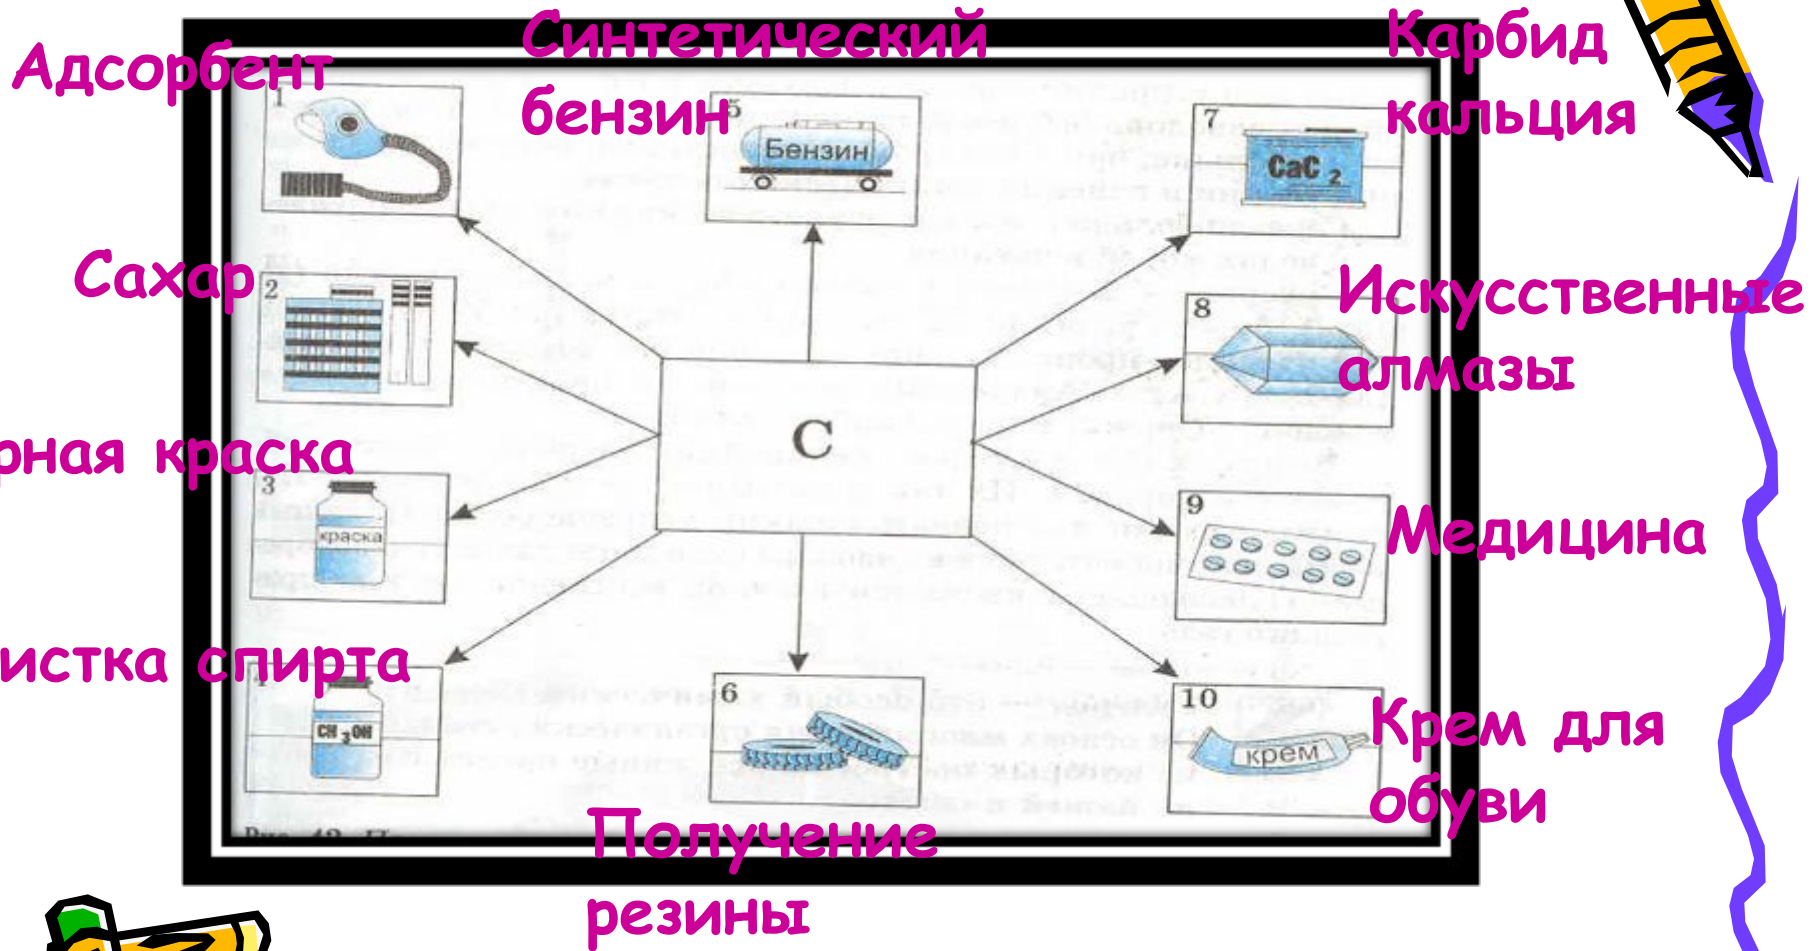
Адсорбент

Синтетический бензин

Карбид кальция

1

5

Бензин

7

$CaC_2$

Сахар

2

Искусственные алмазы

8

C

рная краска

3

краска

9

Медицина

истка спирта

4

$CH_3OH$

6

10

крем

Крем для обуви

Рис. 42. 47

Получение резины